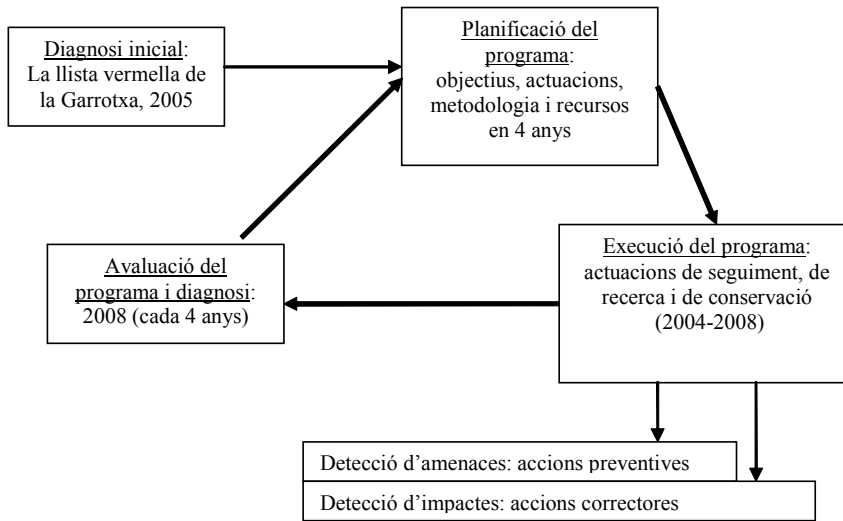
Diagnosi inicial: La llista vermella de la Garrotxa, 2005

Planificació del programa: objectius, actuacions, metodologia i recursos en 4 anys

Execució del programa: actuacions de seguiment, de recerca i de conservació (2004-2008)

Avaluació del programa i diagnosi: 2008 (cada 4 anys)

Detecció d'amenaces: accions preventives

Detecció d'impactes: accions correctores